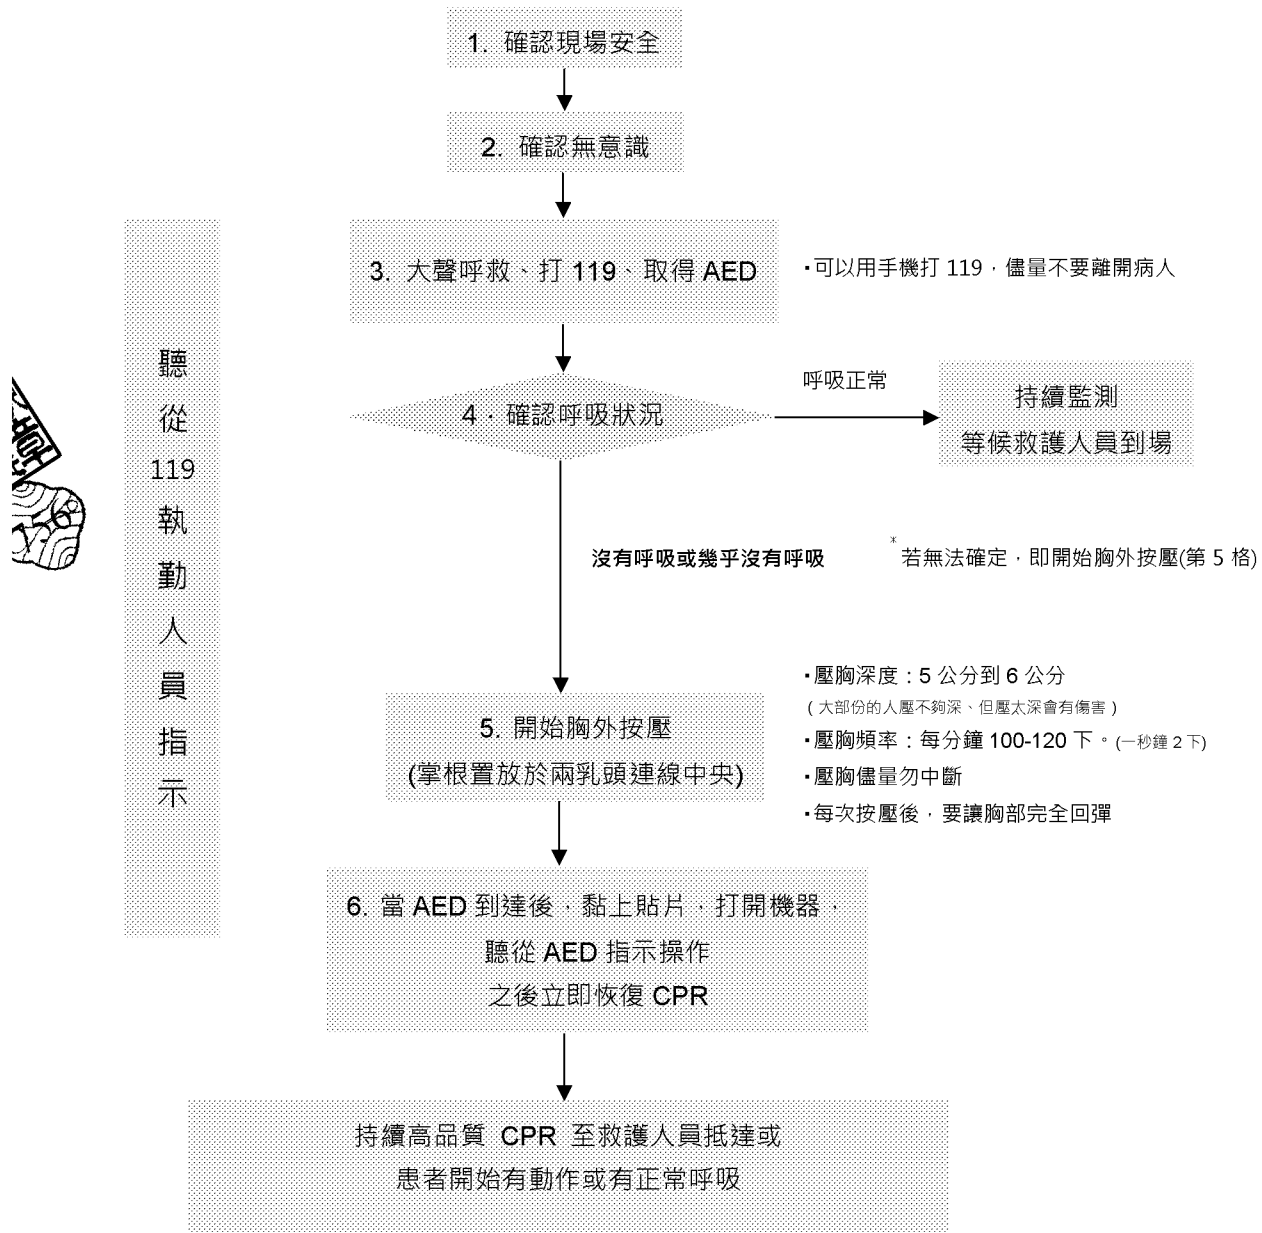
1. 確認現場安全

2. 確認無意識

聽從119執勤人員指示

3. 大聲呼救、打 119、取得 AED

‧可以用手機打 119，儘量不要離開病人

4．確認呼吸狀況

呼吸正常

持續監測
等候救護人員到場

沒有呼吸或幾乎沒有呼吸

*若無法確定，即開始胸外按壓(第 5 格)

5. 開始胸外按壓
(掌根置放於兩乳頭連線中央)

‧壓胸深度：5 公分到 6 公分
（大部份的人壓不夠深、但壓太深會有傷害）
‧壓胸頻率：每分鐘 100-120 下。(一秒鐘 2 下)
‧壓胸儘量勿中斷
‧每次按壓後，要讓胸部完全回彈

6. 當 AED 到達後，黏上貼片，打開機器，
聽從 AED 指示操作
之後立即恢復 CPR

持續高品質 CPR 至救護人員抵達或
患者開始有動作或有正常呼吸